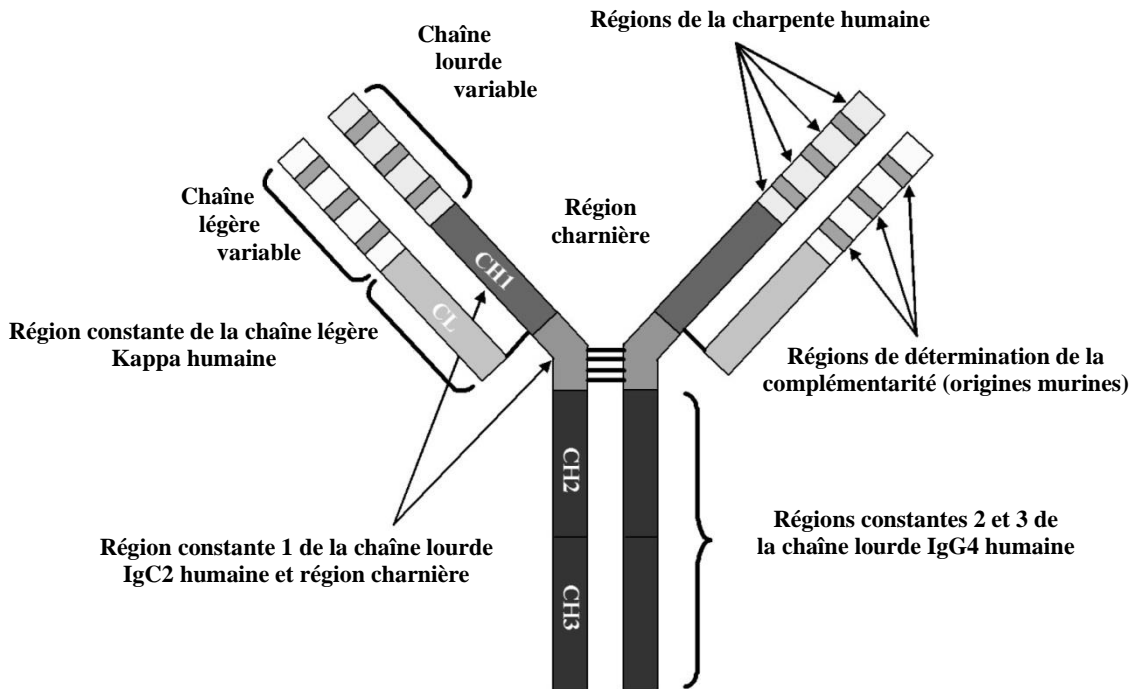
Régions de la charpente humaine

Chaîne lourde variable

Chaîne légère variable

Région charnière

CH1

CL

Région constante de la chaîne légère Kappa humaine

Régions de détermination de la complémentarité (origines murines)

CH2

CH3

Régions constantes 2 et 3 de la chaîne lourde IgG4 humaine

Région constante 1 de la chaîne lourde IgC2 humaine et région charnière